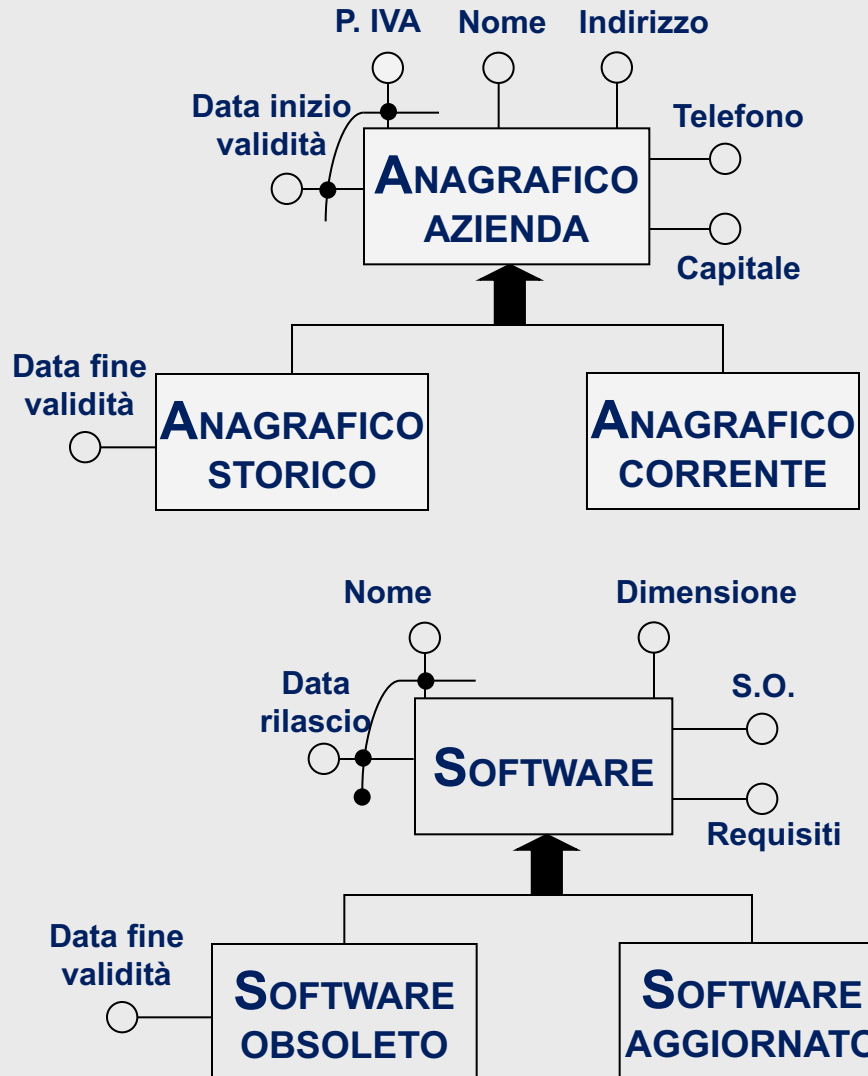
P. IVA
Nome
Indirizzo
Data inizio validità
Telefono
ANAGRAFICO AZIENDA
Capitale
Data fine validità
ANAGRAFICO STORICO
ANAGRAFICO CORRENTE

Nome
Dimensione
Data rilascio
S.O.
SOFTWARE
Requisiti
Data fine validità
SOFTWARE OBSOLETO
SOFTWARE AGGIORNATO